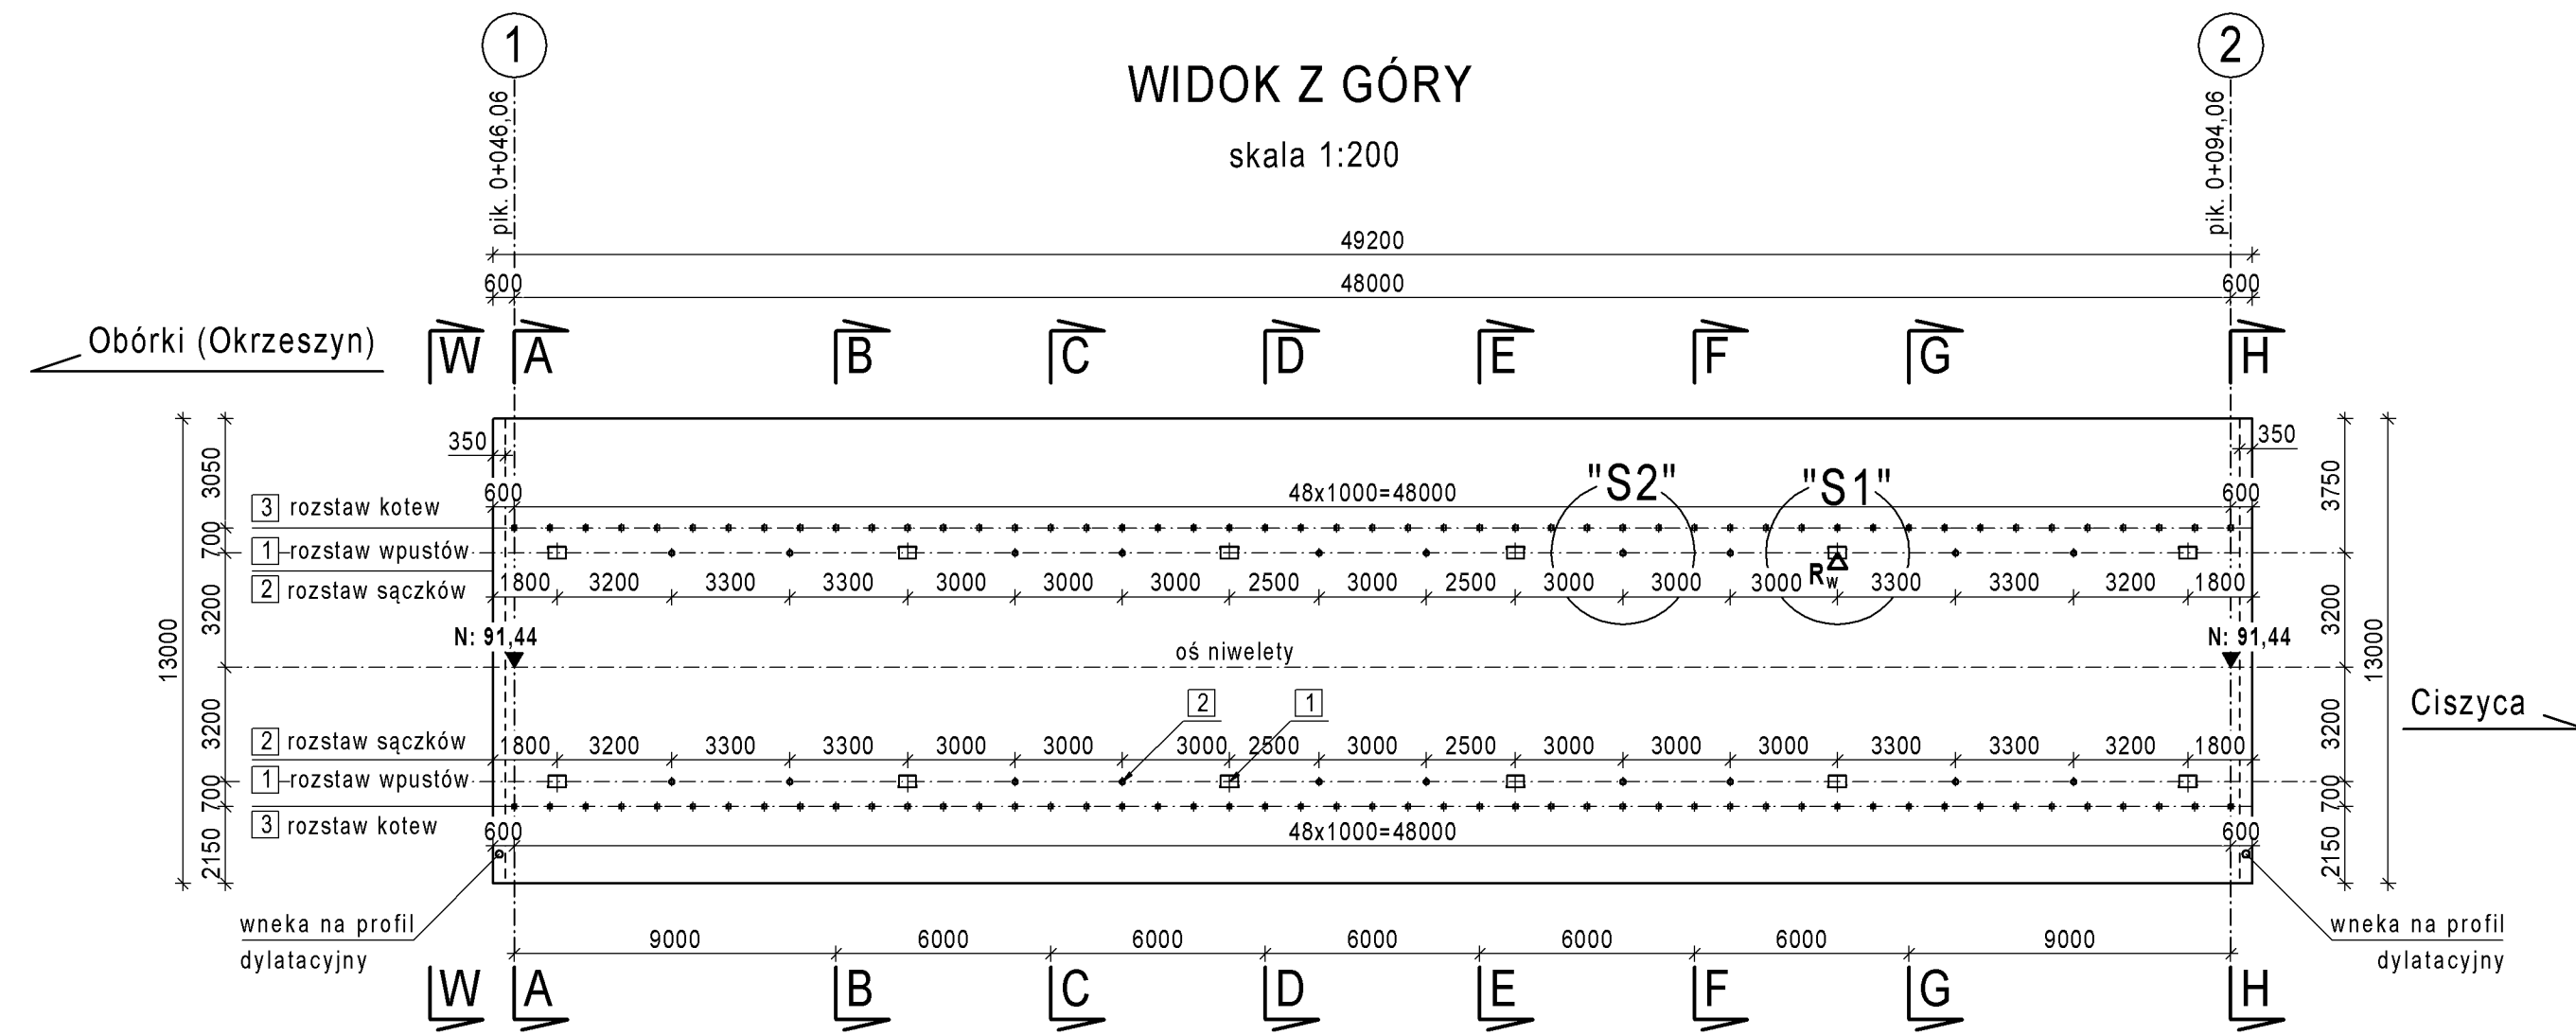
1

2

WIDOK Z GÓRY

skala 1:200

pik. 0+046,06

pik. 0+094,06

49200

600 48000 600

Obórki (Okrzeszyn)

W A B C D E F G H

350

350

3050

3750

"S2"

"S1"

600 48x1000=48000 600

3 rozstaw kotew

700

1 rozstaw wpustów

2 rozstaw sączków

1800 3200 3300 3300 3000 3000 3000 2500 3000 2500 3000 3000 3000 $R_w$ 3300 3300 3200 1800

3200

3200

13000

13000

N: 91,44

N: 91,44

oś niwelety

Ciszyca

2

1

3200

3200

2 rozstaw sączków

1800 3200 3300 3300 3000 3000 3000 2500 3000 2500 3000 3000 3000 3300 3300 3200 1800

1 rozstaw wpustów

700

700

3 rozstaw kotew

600 48x1000=48000 600

2150

2150

wneka na profil dylatacyjny

wneka na profil dylatacyjny

9000 6000 6000 6000 6000 6000 9000

W A B C D E F G H